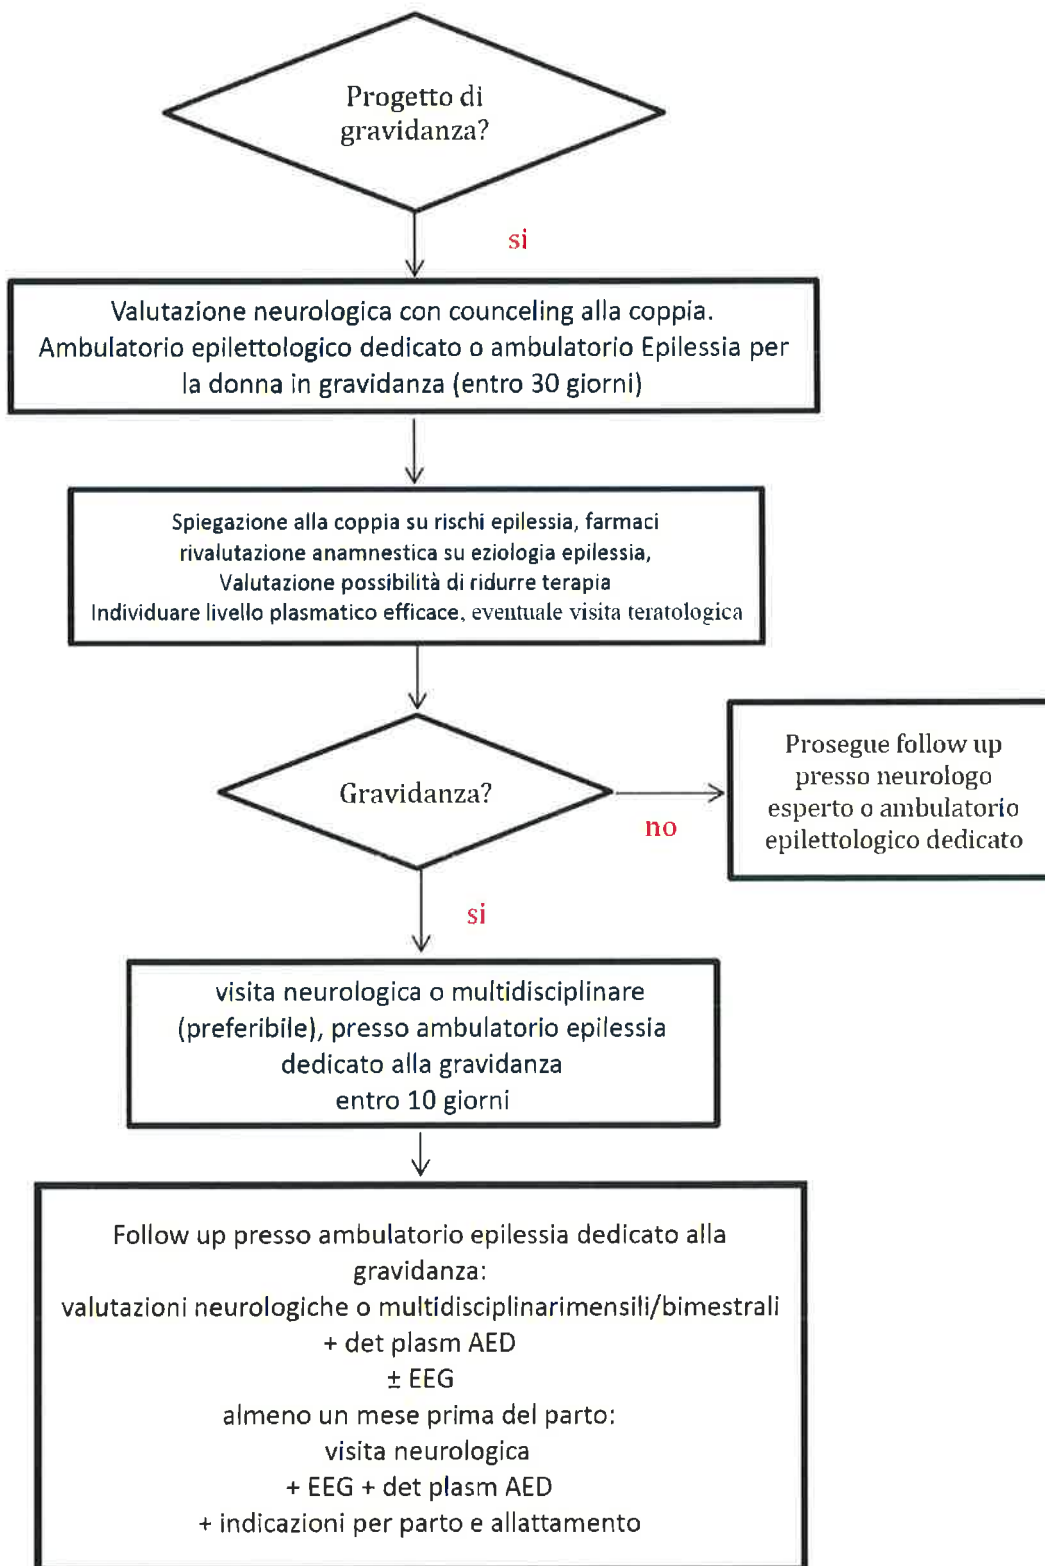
Progetto di gravidanza?

si

Valutazione neurologica con counceling alla coppia. Ambulatorio epilettologico dedicato o ambulatorio Epilessia per la donna in gravidanza (entro 30 giorni)

Spiegazione alla coppia su rischi epilessia, farmaci
rivalutazione anamnestica su eziologia epilessia,
Valutazione possibilità di ridurre terapia
Individuare livello plasmatico efficace, eventuale visita teratologica

Gravidanza?

no

Prosegue follow up presso neurologo esperto o ambulatorio epilettologico dedicato

si

visita neurologica o multidisciplinare (preferibile), presso ambulatorio epilessia dedicato alla gravidanza
entro 10 giorni

Follow up presso ambulatorio epilessia dedicato alla gravidanza:
valutazioni neurologiche o multidisciplinarimensili/bimestrali
+ det plasm AED
$\pm$ EEG
almeno un mese prima del parto:
visita neurologica
+ EEG + det plasm AED
+ indicazioni per parto e allattamento